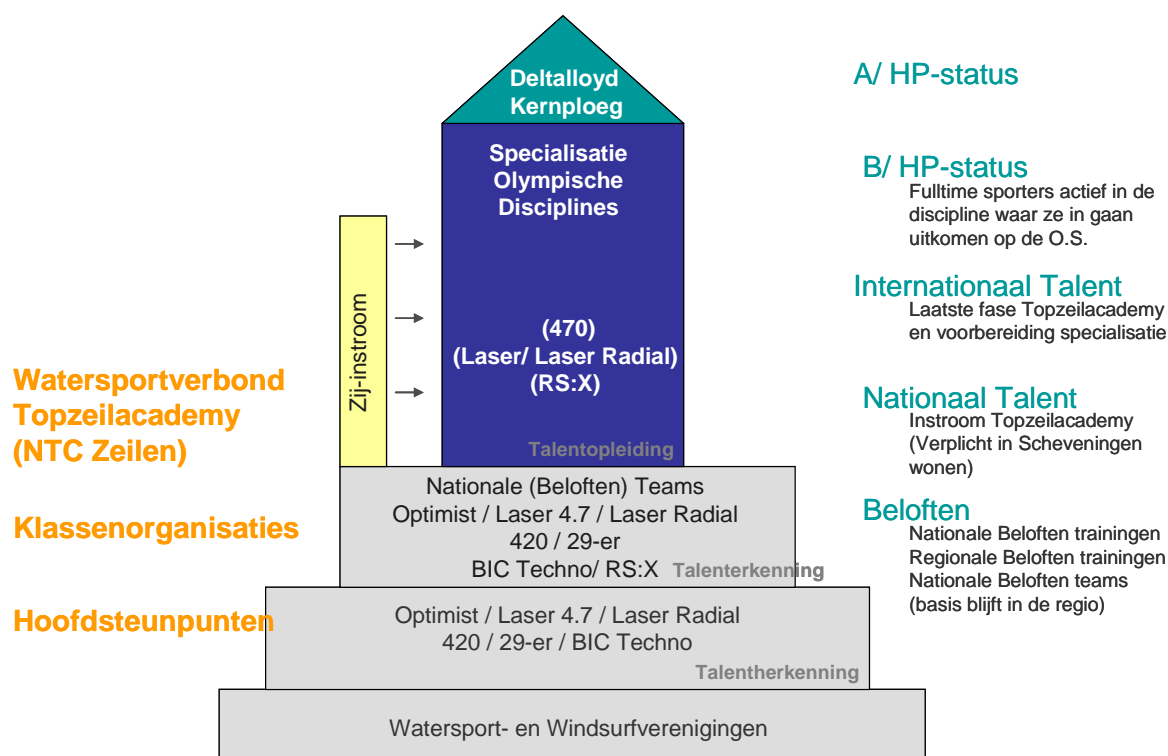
Deltalloyd Kernploeg

Specialisatie Olympische Disciplines

(470)
(Laser/ Laser Radial)
(RS:X)

Talentopleiding

Zij-instroom

Nationale (Beloften) Teams
Optimist / Laser 4.7 / Laser Radial
420 / 29-er
BIC Techno/ RS:X

Talenterkenning

Optimist / Laser 4.7 / Laser Radial
420 / 29-er / BIC Techno

Talentherkenning

Watersport- en Windsurfverenigingen

Watersportverbond Topzeilacademy (NTC Zeilen)

Klassenorganisaties

Hoofdsteunpunten

A/ HP-status

B/ HP-status
Fulltime sporters actief in de discipline waar ze in gaan uitkomen op de O.S.

Internationaal Talent
Laatste fase Topzeilacademy en voorbereiding specialisatie

Nationaal Talent
Instroom Topzeilacademy (Verplicht in Scheveningen wonen)

Beloften
Nationale Beloften trainingen
Regionale Beloften trainingen
Nationale Beloften teams
(basis blijft in de regio)